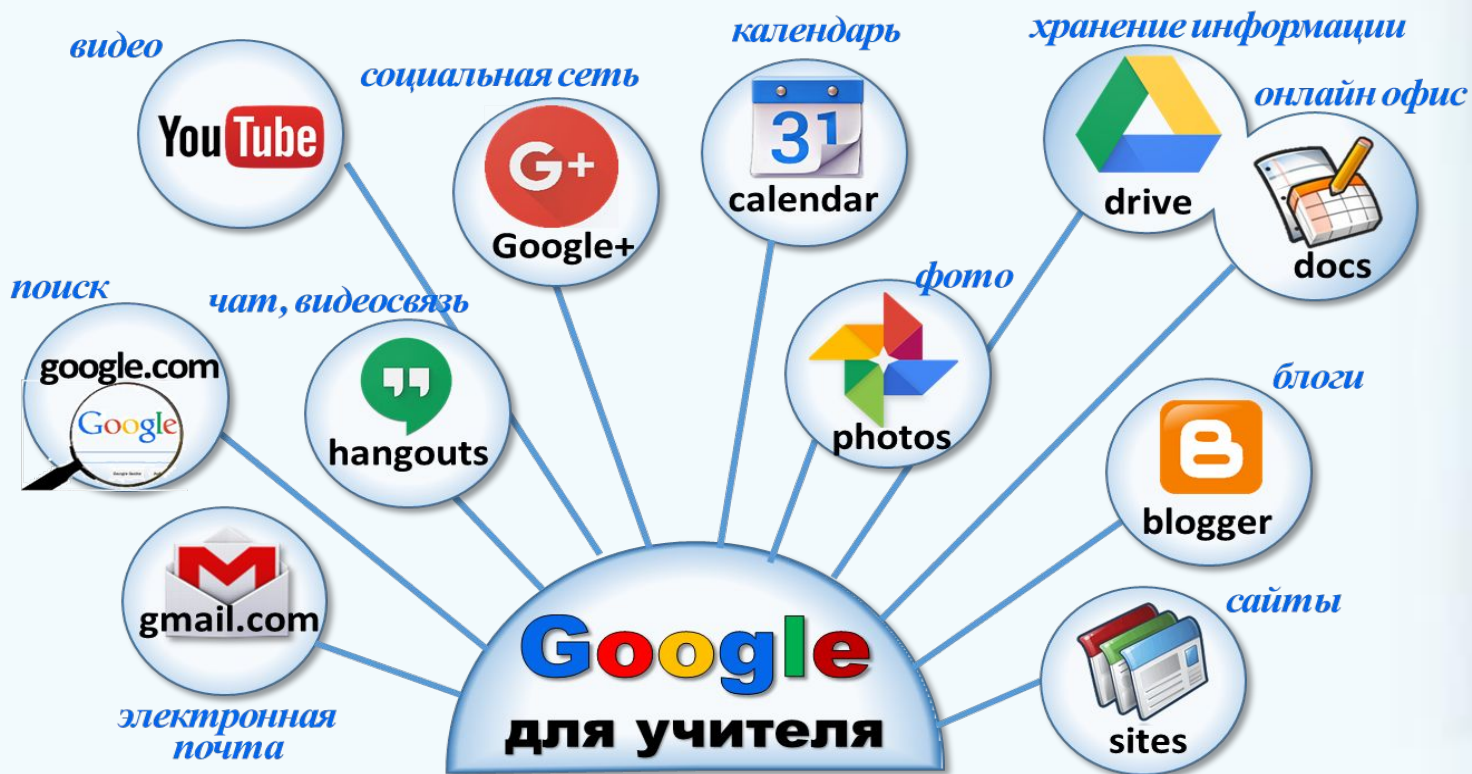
видео

YouTube

социальная сеть

Google+

календарь

31

calendar

хранение информации

drive

онлайн офис

docs

поиск

google.com

Google

чат, видеосвязь

hangouts

фото

photos

блоги

blogger

gmail.com

Google

для учителя

сайты

sites

электронная почта